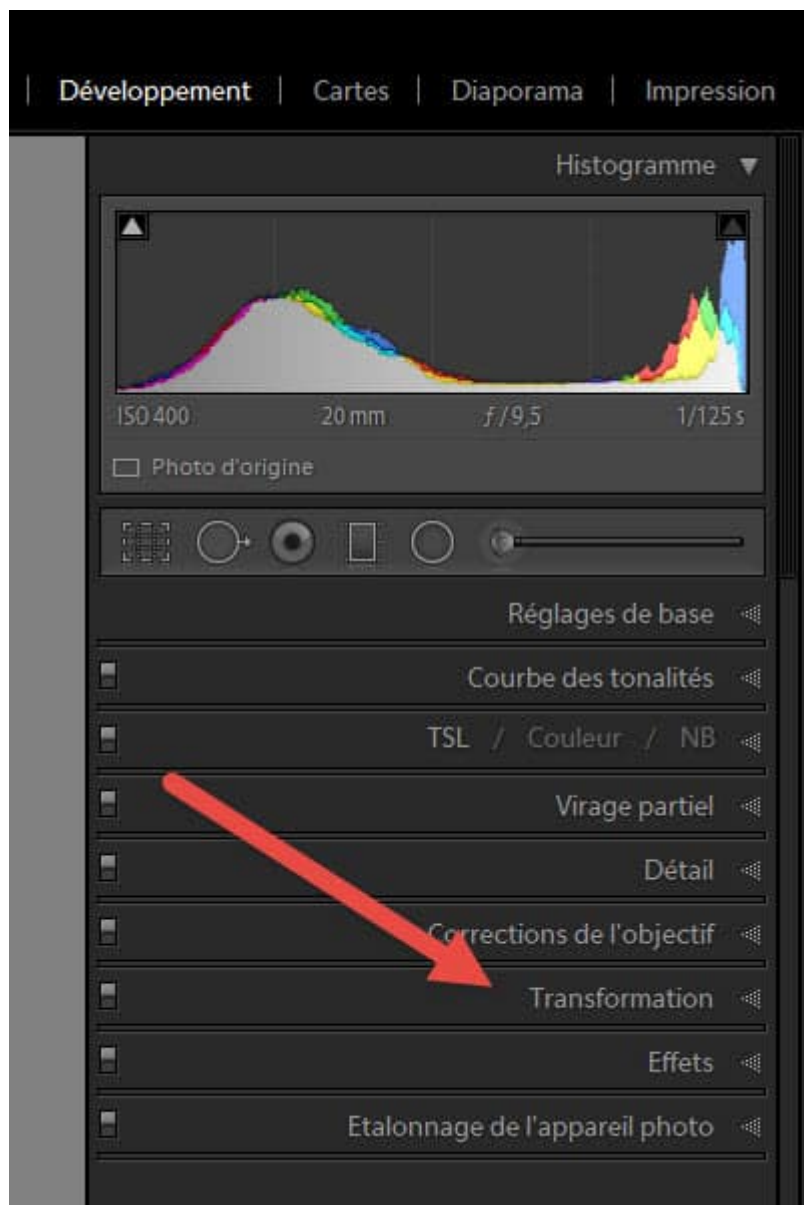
| Développement | Cartes | Diaporama | Impression

Histogramme

ISO 400 20 mm $f/9,5$ 1/125 s

Photo d'origine

Réglages de base

Courbe des tonalités

TSL / Couleur / NB

Virage partiel

Détail

Corrections de l'objectif

Transformation

Effets

Etalonnage de l'appareil photo